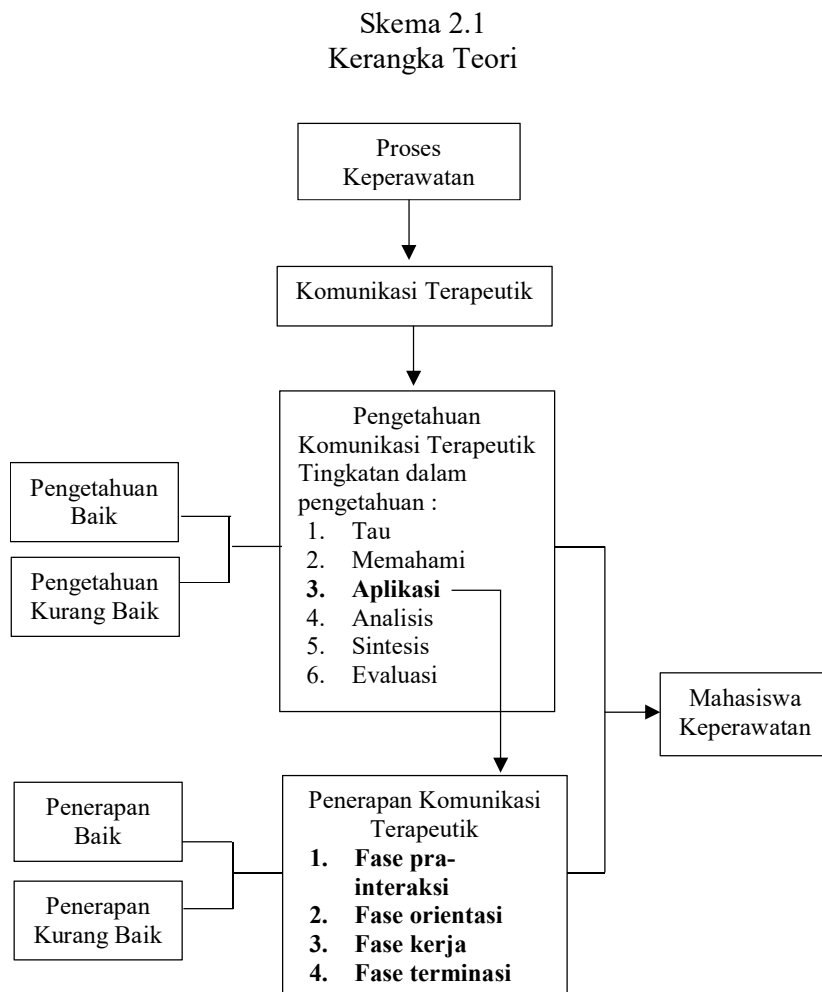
Skema 2.1
Kerangka Teori

Proses Keperawatan

Komunikasi Terapeutik

Pengetahuan Komunikasi Terapeutik Tingkatan dalam pengetahuan :
1. Tau
2. Memahami
3. **Aplikasi**
4. Analisis
5. Sintesis
6. Evaluasi

Pengetahuan Baik

Pengetahuan Kurang Baik

Mahasiswa Keperawatan

Penerapan Komunikasi Terapeutik
1. **Fase pra-interaksi**
2. **Fase orientasi**
3. **Fase kerja**
4. **Fase terminasi**

Penerapan Baik

Penerapan Kurang Baik